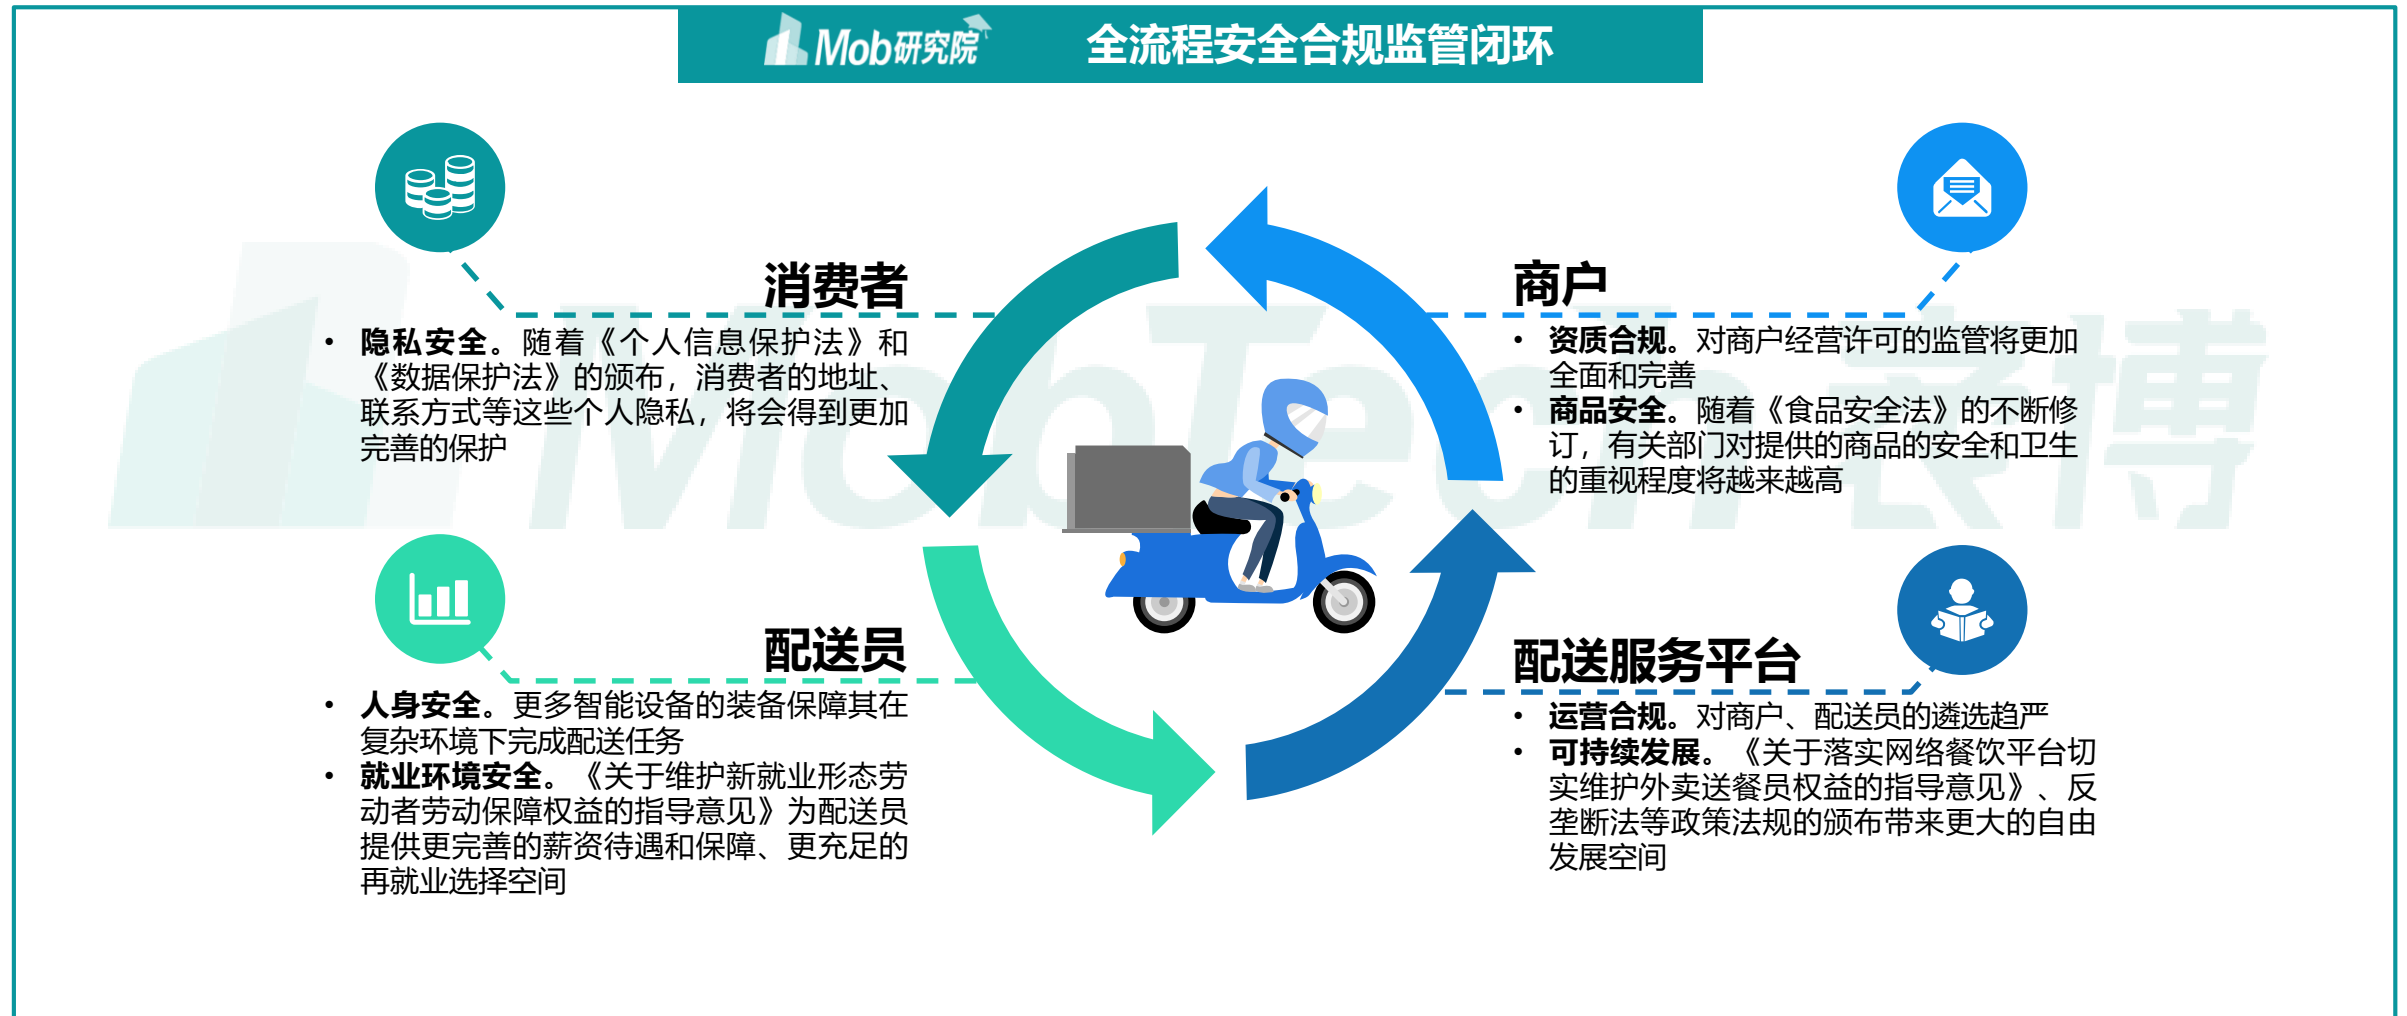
Mob研究院 全流程安全合规监管闭环

MobTech袤博

消费者

• 隐私安全。随着《个人信息保护法》和《数据保护法》的颁布，消费者的地址、联系方式等这些个人隐私，将会得到更加完善的保护

商户

• 资质合规。对商户经营许可的监管将更加全面和完善
• 商品安全。随着《食品安全法》的不断修订，有关部门对提供的商品的安全和卫生的重视程度将越来越高

配送员

• 人身安全。更多智能设备的装备保障其在复杂环境下完成配送任务
• 就业环境安全。《关于维护新就业形态劳动者劳动保障权益的指导意见》为配送员提供更完善的薪资待遇和保障、更充足的再就业选择空间

配送服务平台

• 运营合规。对商户、配送员的遴选趋严
• 可持续发展。《关于落实网络餐饮平台切实维护外卖送餐员权益的指导意见》、反垄断法等政策法规的颁布带来更大的自由发展空间